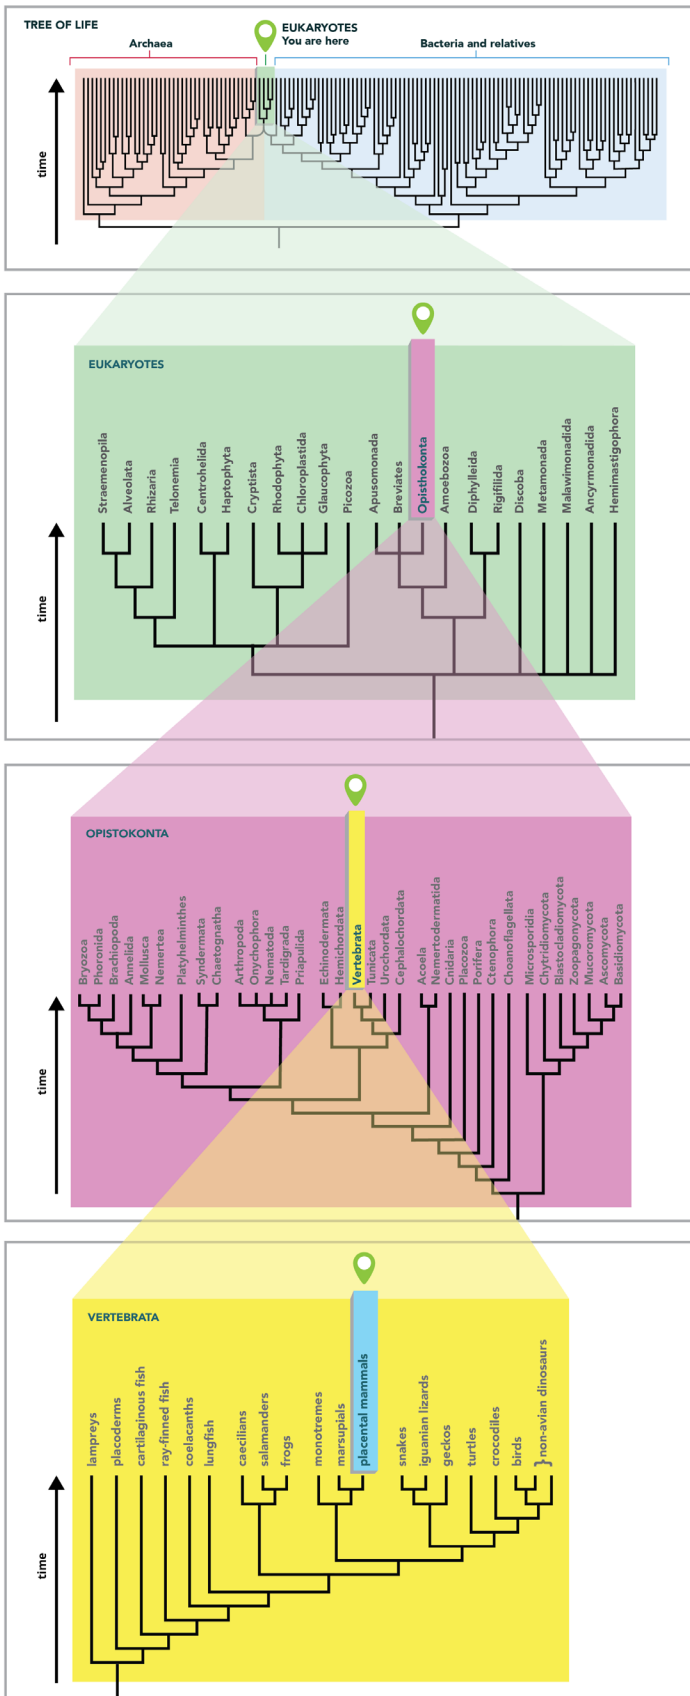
TREE OF LIFE

Archaea

EUKARYOTES
You are here

Bacteria and relatives

time

EUKARYOTES

Straemenopila
Alveolata
Rhizaria
Telonemia
Centrohelida
Haptophyta
Cryptista
Rhodophyta
Chloroplastida
Glaucophyta
Picozoa
Apusomonada
Breviates
Opisthokonta
Amoebozoa
Diphylleida
Rigifilida
Discoba
Metamonada
Malawimonadida
Ancyrmonadida
Hemimastigophora

time

OPISTOKONTA

Bryozoa
Phoronida
Brachiopoda
Annelida
Mollusca
Nemertea
Platyhelminthes
Syndermata
Chaetognatha
Arthropoda
Onychophora
Nematoda
Tardigrada
Priapulida
Echinodermata
Hemichordata
Vertebrata
Tunicata
Urochordata
Cephalochordata
Acoela
Nemertodermatida
Cnidaria
Placozoa
Porifera
Ctenophora
Choanoflagellata
Microsporidia
Chytridiomycota
Blastocladiomycota
Zoopagomycota
Mucoromycota
Ascomycota
Basidiomycota

time

VERTEBRATA

lampreys
placoderms
cartilaginous fish
ray-finned fish
coelacanths
lungfish
caecilians
salamanders
frogs
monotremes
marsupials
placental mammals
snakes
iguanian lizards
geckos
turtles
crocodiles
birds
non-avian dinosaurs

time